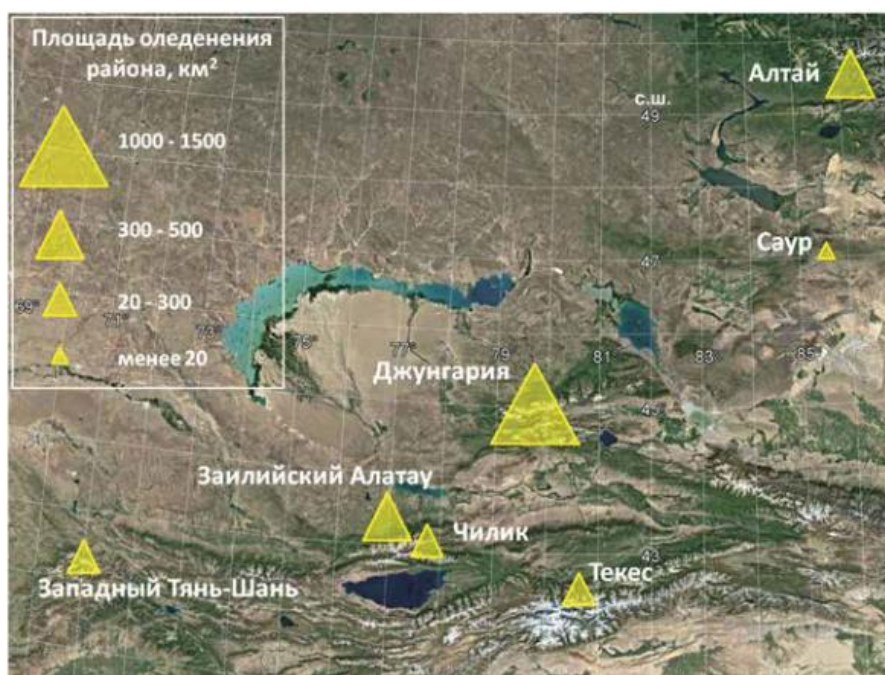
Площадь оледенения района, км$^2$

1000 - 1500

300 - 500

20 - 300

менее 20

69°

71°

73°

75°

77°

79

81

83

85

с.ш.

49

47

45

43

Алтай

Саур

Джунгария

Заилийский Алатау

Чилик

Западный Тянь-Шань

Текес